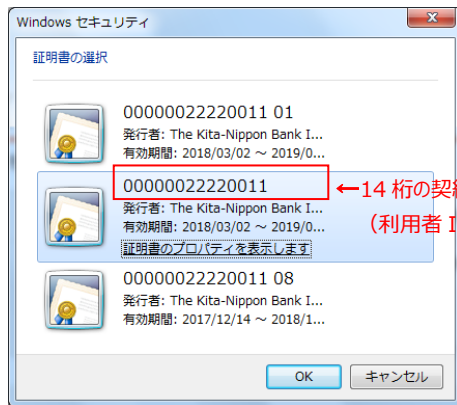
Windows セキュリティ

証明書の選択

00000022220011 01
発行者: The Kita-Nippon Bank I...
有効期間: 2018/03/02 ～ 2019/0...

00000022220011
発行者: The Kita-Nippon Bank I...
有効期間: 2018/03/02 ～ 2019/0...
証明書のプロパティを表示します

←14 桁の契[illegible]
（利用者 I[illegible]

00000022220011 08
発行者: The Kita-Nippon Bank I...
有効期間: 2017/12/14 ～ 2018/1...

OK
キャンセル